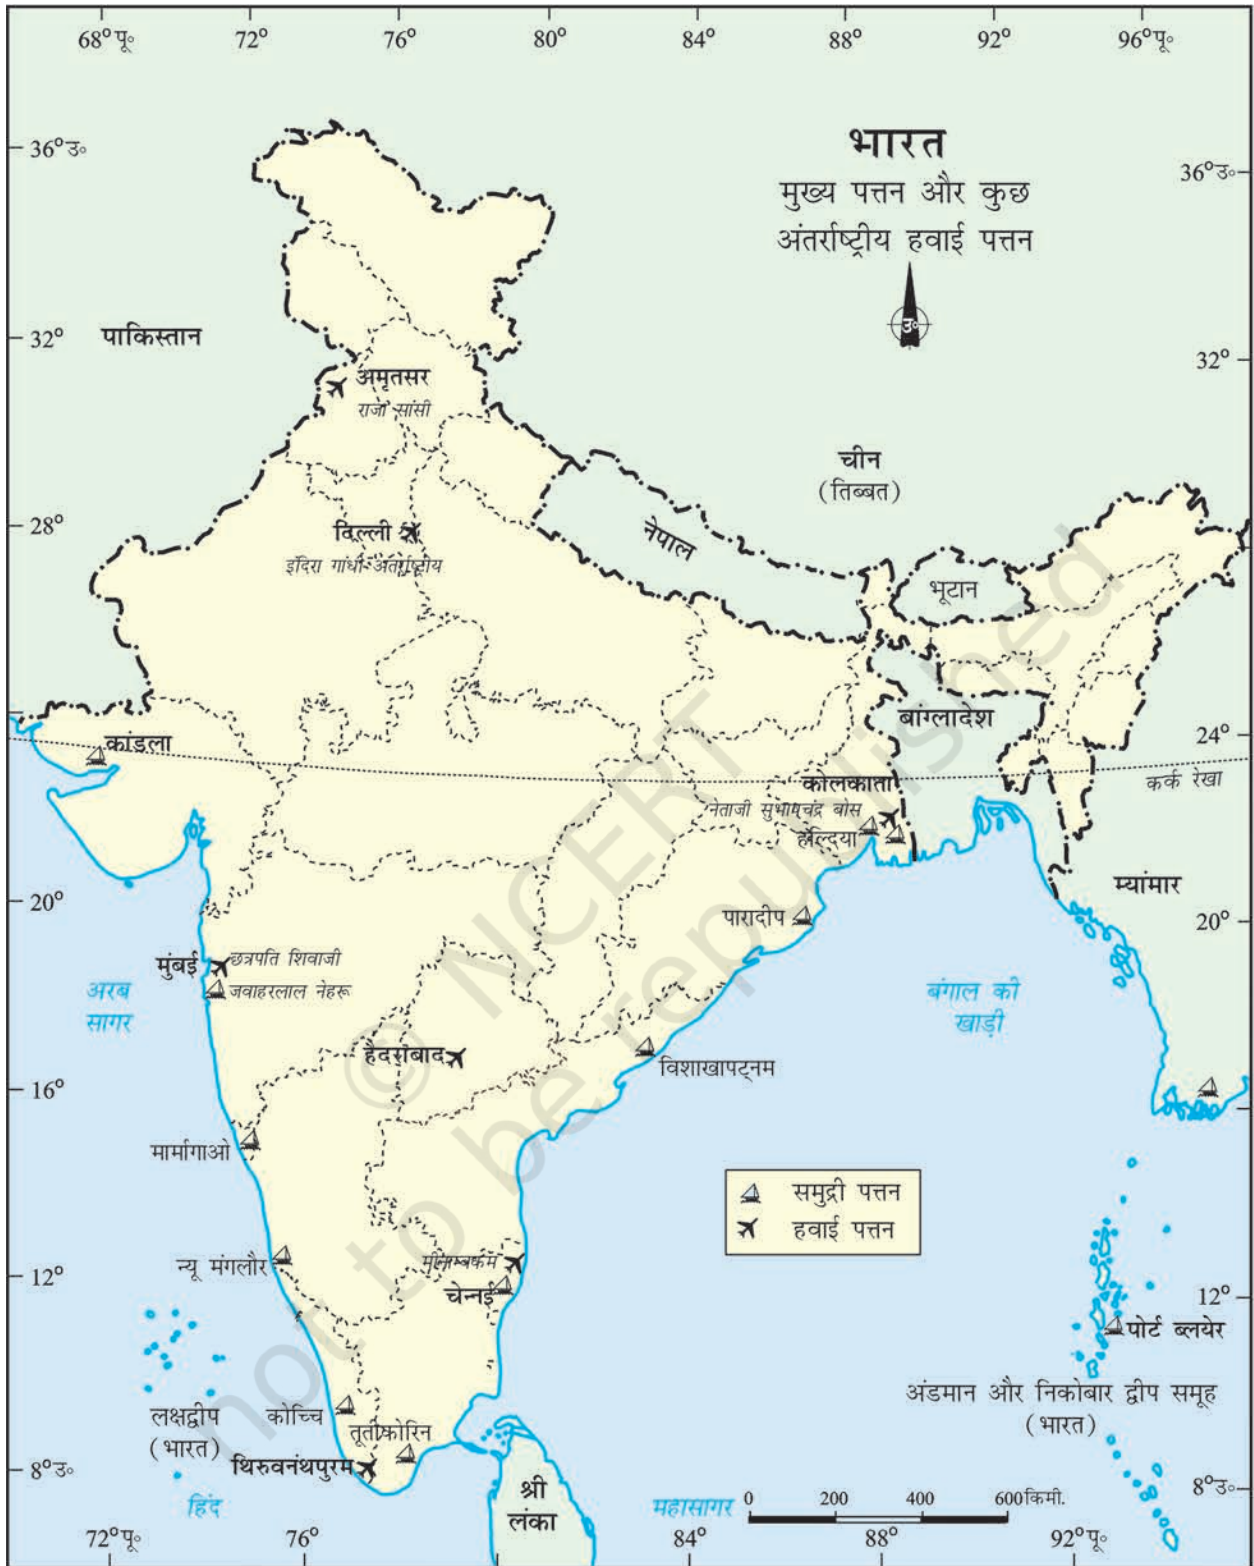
68°पू॰ 72° 76° 80° 84° 88° 92° 96°पू॰

36°उ॰ 36°उ॰

भारत
मुख्य पत्तन और कुछ अंतर्राष्ट्रीय हवाई पत्तन

उ

32° पाकिस्तान 32°

अमृतसर
राजा सांसी

चीन
(तिब्बत)

28° नेपाल

दिल्ली
इंदिरा गांधी अंतर्राष्ट्रीय

भूटान

बांग्लादेश

कांडला 24°

कोलकाता
नेताजी सुभाषचंद्र बोस
हल्दिया

कर्क रेखा

म्यांमार

20° 20°

पारादीप

मुंबई छत्रपति शिवाजी
जवाहरलाल नेहरू

अरब सागर

बंगाल की खाड़ी

हैदराबाद

विशाखापट्नम

16°

मार्मागाओ

समुद्री पत्तन
हवाई पत्तन

न्यू मंगलौर

मीनाम्बक्कम
चेन्नई

12° 12°

पोर्ट ब्लेयर

अंडमान और निकोबार द्वीप समूह
(भारत)

लक्षद्वीप
(भारत)

कोच्चि

तूतीकोरिन

8°उ॰ 8°उ॰

थिरुवनंथपुरम

श्री लंका

हिंद महासागर

0 200 400 600किमी.

72°पू॰ 76° 84° 88° 92°पू॰

© NCERT not to be republished